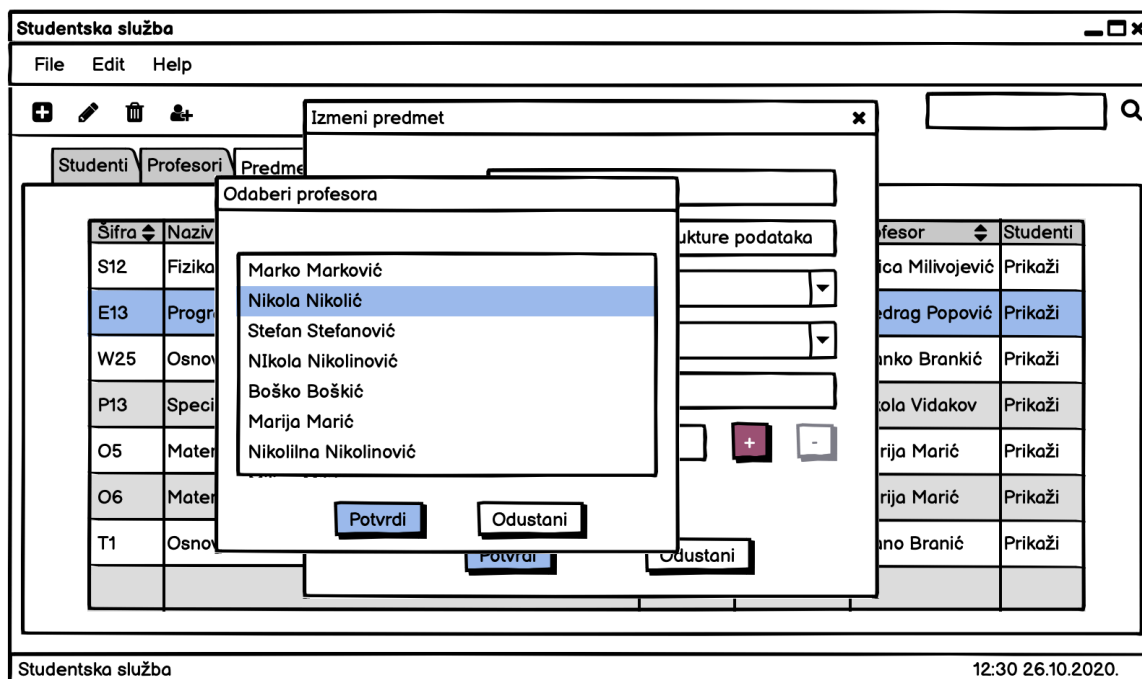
Studentska služba

File Edit Help

Studenti Profesori Predme

Izmeni predmet

ukture podataka

+ -

Potvrdi Odustani

Odaberi profesora

Marko Marković
Nikola Nikolić
Stefan Stefanović
NIkola Nikolinović
Boško Boškić
Marija Marić
Nikolilna Nikolinović

Potvrdi Odustani

| Šifra | Naziv | ofesor | Studenti |
|---|---|---|---|
| S12 | Fizika | ica Milivojević | Prikaži |
| E13 | Progr | edrag Popović | Prikaži |
| W25 | Osnov | anko Brankić | Prikaži |
| P13 | Speci | ola Vidakov | Prikaži |
| O5 | Mater | rija Marić | Prikaži |
| O6 | Mater | rija Marić | Prikaži |
| T1 | Osnov | ano Branić | Prikaži |

Studentska služba 12:30 26.10.2020.